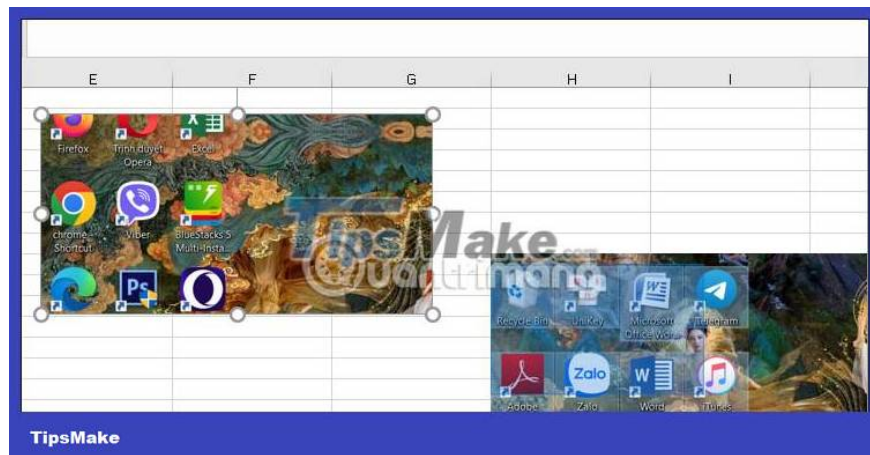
E F G H I

Firefox
Trình duyệt Opera
Excel
chrome - Shortcut
Viber
BlueStacks 5 Multi-Insta...
Ps

TipsMake.com
Quantrimang

Recycle Bin
UniKey
Microsoft Office Word
Telegram
Adobe
Zalo
Word
iTunes

TipsMake